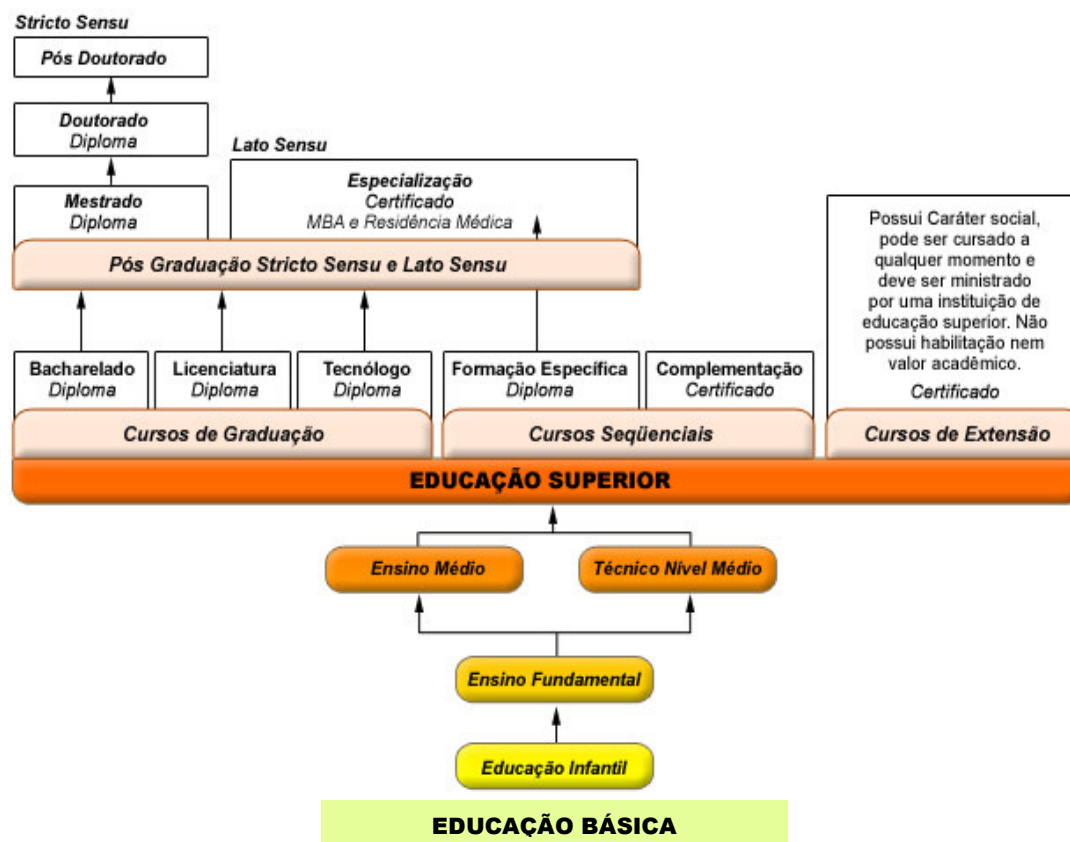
Stricto Sensu

Pós Doutorado

Doutorado
Diploma

Lato Sensu

Especialização
Certificado
MBA e Residência Médica

Mestrado
Diploma

Possui Caráter social, pode ser cursado a qualquer momento e deve ser ministrado por uma instituição de educação superior. Não possui habilitação nem valor acadêmico.

Certificado

Pós Graduação Stricto Sensu e Lato Sensu

Bacharelado
Diploma

Licenciatura
Diploma

Tecnólogo
Diploma

Formação Específica
Diploma

Complementação
Certificado

Cursos de Graduação

Cursos Seqüenciais

Cursos de Extensão

EDUCAÇÃO SUPERIOR

Ensino Médio

Técnico Nível Médio

Ensino Fundamental

Educação Infantil

EDUCAÇÃO BÁSICA